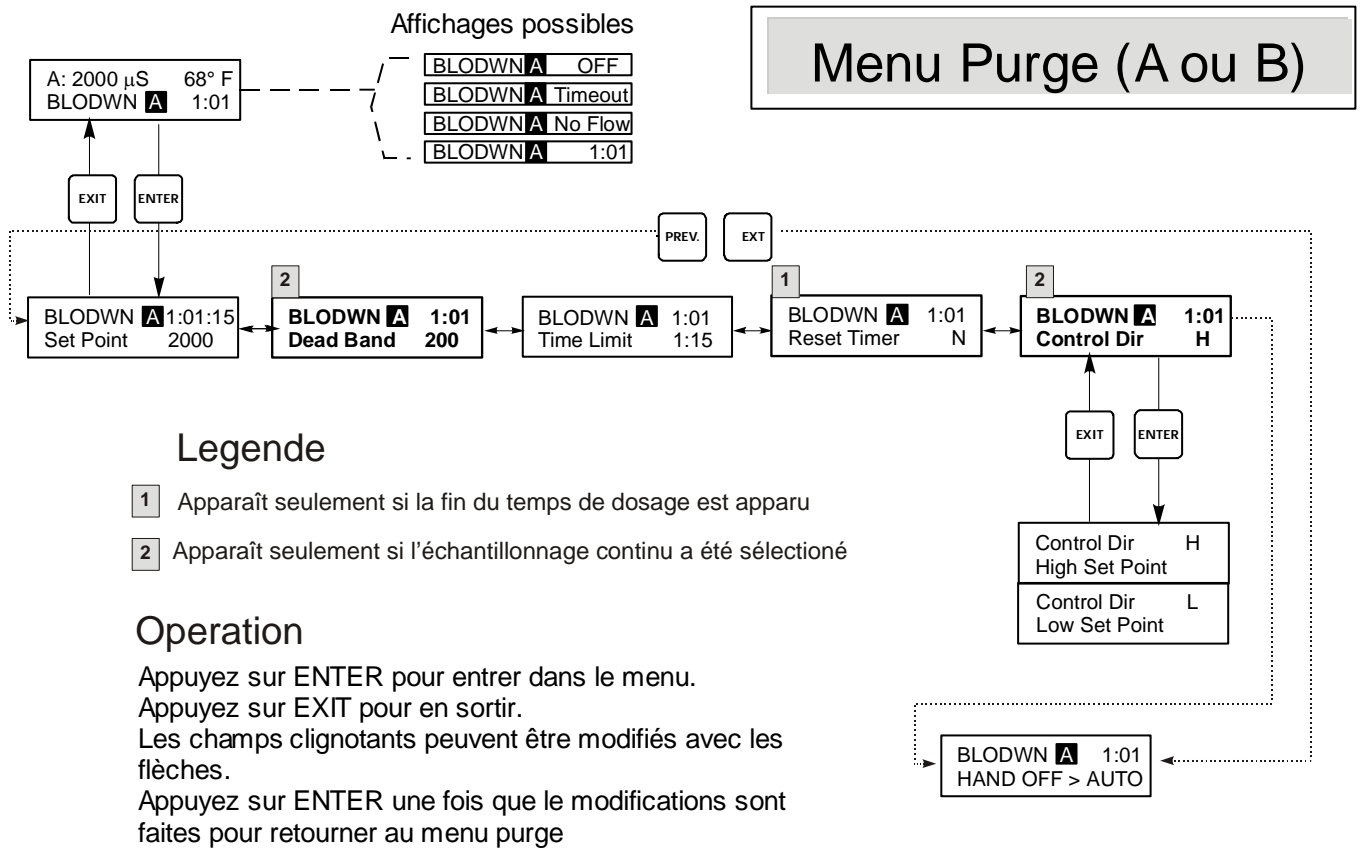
Affichages possibles

Menu Purge (A ou B)

A: 2000 µS 68° F
BLODWN A 1:01

BLODWN A OFF
BLODWN A Timeout
BLODWN A No Flow
BLODWN A 1:01

EXIT

ENTER

PREV.

EXT

BLODWN A 1:01:15
Set Point 2000

2

BLODWN A 1:01
Dead Band 200

BLODWN A 1:01
Time Limit 1:15

1

BLODWN A 1:01
Reset Timer N

2

BLODWN A 1:01
Control Dir H

EXIT

ENTER

Legende

1 Apparaît seulement si la fin du temps de dosage est apparu

2 Apparaît seulement si l'échantillonnage continu a été sélectioné

Control Dir H
High Set Point

Control Dir L
Low Set Point

Operation

Appuyez sur ENTER pour entrer dans le menu.
Appuyez sur EXIT pour en sortir.
Les champs clignotants peuvent être modifiés avec les flèches.
Appuyez sur ENTER une fois que le modifications sont faites pour retourner au menu purge

BLODWN A 1:01
HAND OFF > AUTO